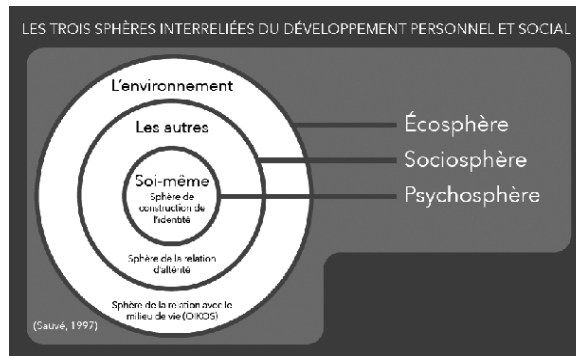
LES TROIS SPHÈRES INTERRELIÉES DU DÉVELOPPEMENT PERSONNEL ET SOCIAL

L'environnement

Les autres

Soi-même

Sphère de construction de l'identité

Sphère de la relation d'altérité

Sphère de la relation avec le milieu de vie (OIKOS)

Écosphère

Sociosphère

Psychosphère

(Sauvé, 1997)